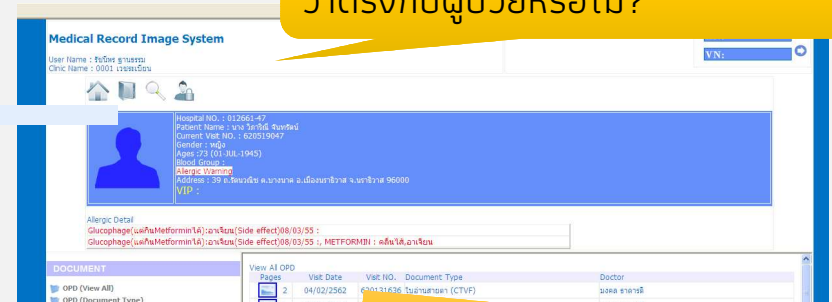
ว่าตรงกับผู้ป่วยหรือไม่?

Medical Record Image System

User Name : รัชนีพร ฐานธรรม
Clinic Name : 0001 เวชระเบียน

VN:

Hospital NO. : 012661-47
Patient Name : นาง วิลาวัณย์ จันทร์หอม
Current Visit NO. : 620519047
Gender : หญิง
Ages :73 (01-JUL-1945)
Blood Group :
Allergic Warning
Address : 39 ถ.จิตรานุกิจ ต.บางนาค อ.เมืองนราธิวาส จ.นราธิวาส 96000
VIP :

Allergic Detail
Glucophage(แพ้ยาMetforminได้):อาเจียน(Side effect)08/03/55 :
Glucophage(แพ้ยาMetforminได้):อาเจียน(Side effect)08/03/55 :, METFORMIN : คลื่นไส้,อาเจียน

DOCUMENT
OPD (View All)
OPD (Document Type)

View All OPD

| Pages | Visit Date | Visit NO. | Document Type | Doctor |
|---|---|---|---|---|
| 2 | 04/02/2562 | 620131636 | ใบอ่านสายตา (CTVF) | มงคล ธาดารดี |